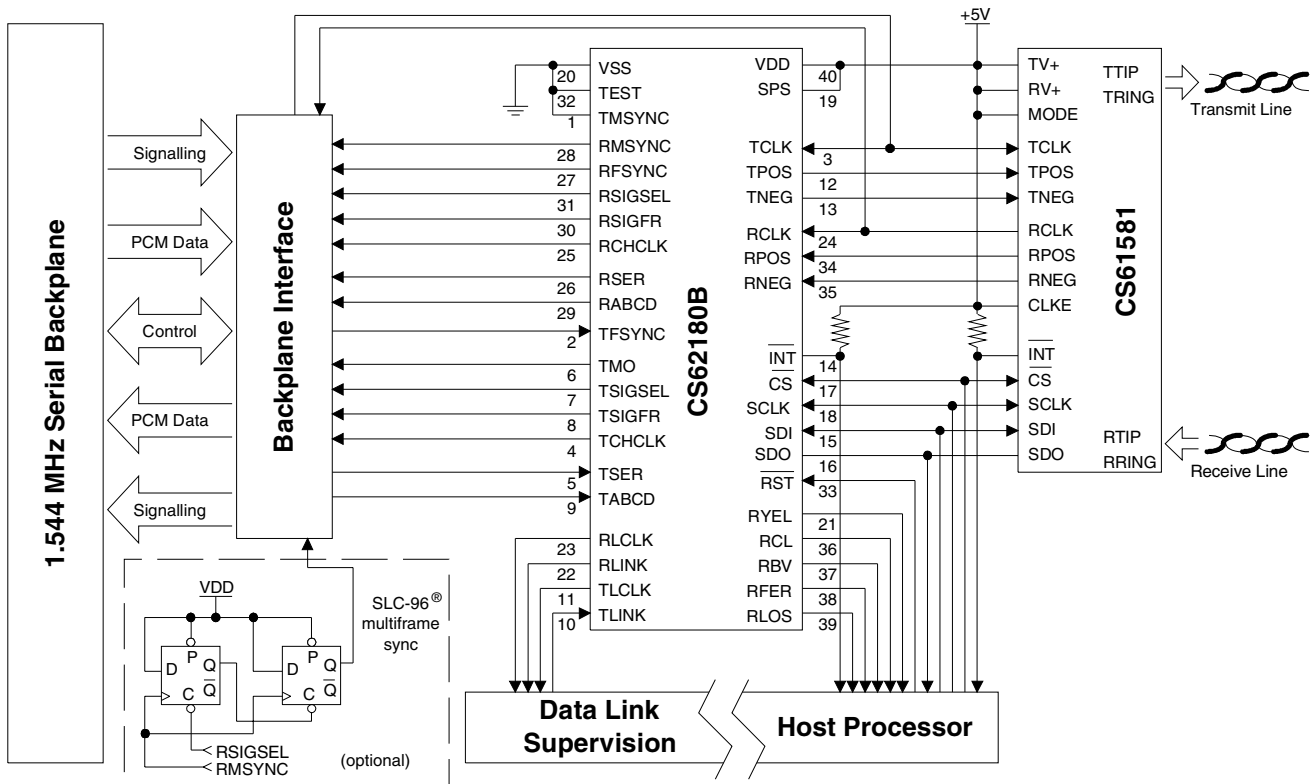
1.544 MHz Serial Backplane

Signalling
PCM Data
Control
PCM Data
Signalling

Backplane Interface

CS62180B

VSS 20
TEST 32
TMSYNC 1
RMSYNC 28
RFSYNC 27
RSIGSEL 31
RSIGFR 30
RCHCLK 25
RSER 26
RABCD 29
TFSYNC 2
TMO 6
TSIGSEL 7
TSIGFR 8
TCHCLK 4
TSER 5
TABCD 9
RLCLK 23
RLINK 22
TLCLK 11
TLINK 10

VDD 40
SPS 19
TCLK 3
TPOS 12
TNEG 13
RCLK 24
RPOS 34
RNEG 35
$\overline{INT}$ 14
$\overline{CS}$ 17
SCLK 18
SDI 15
SDO 16
$\overline{RST}$ 33
RYEL 21
RCL 36
RBV 37
RFER 38
RLOS 39

+5V

CS61581

TV+
RV+
MODE
TCLK
TPOS
TNEG
RCLK
RPOS
RNEG
CLKE
$\overline{INT}$
$\overline{CS}$
SCLK
SDI
SDO
TTIP
TRING
RTIP
RRING

Transmit Line
Receive Line

VDD
D P Q $\overline{Q}$ C
D P Q $\overline{Q}$ C
SLC-96® multiframe sync
RSIGSEL
RMSYNC
(optional)

Data Link Supervision
Host Processor